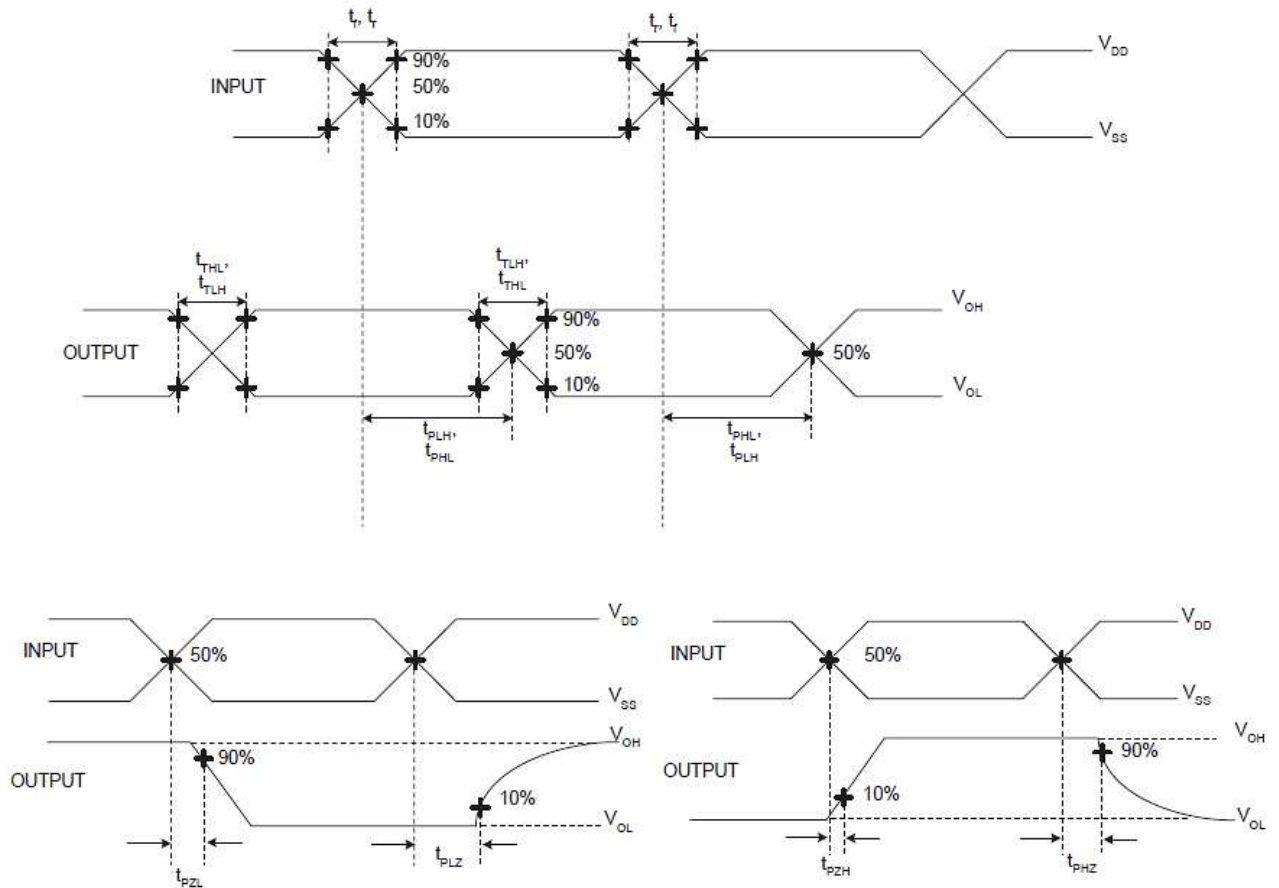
$t_r, t_f$

$t_r, t_f$

$V_{DD}$

INPUT

90%

50%

10%

$V_{SS}$

$t_{THL},$
$t_{TLH}$

$t_{TLH},$
$t_{THL}$

$V_{OH}$

OUTPUT

90%

50%

10%

50%

$V_{OL}$

$t_{PLH},$
$t_{PHL}$

$t_{PHL},$
$t_{PLH}$

INPUT

50%

$V_{DD}$

$V_{SS}$

OUTPUT

90%

$V_{OH}$

10%

$V_{OL}$

$t_{PZL}$

$t_{PLZ}$

INPUT

50%

$V_{DD}$

$V_{SS}$

$V_{OH}$

OUTPUT

90%

10%

$V_{OL}$

$t_{PZH}$

$t_{PHZ}$